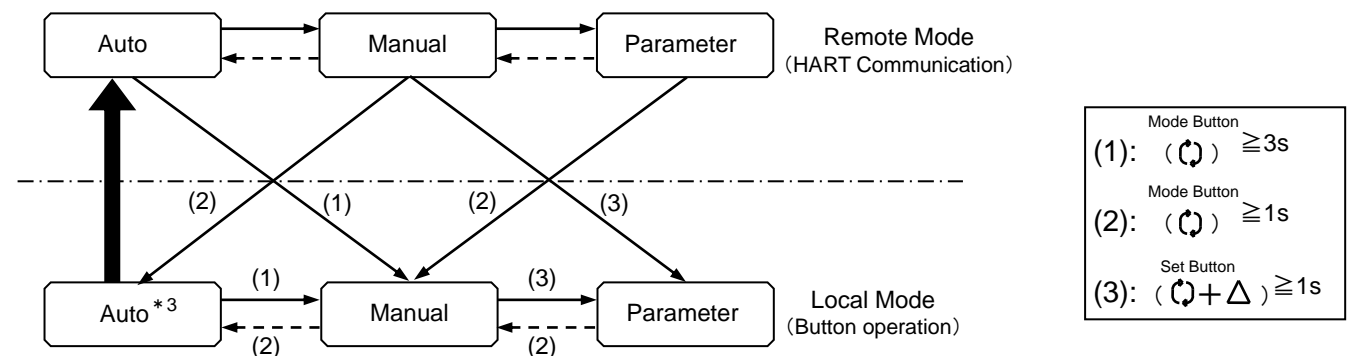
Auto

Manual

Parameter

Remote Mode
(HART Communication)

(2)

(1)

(2)

(3)

Auto$^{*3}$

(1)

(2)

Manual

(3)

(2)

Parameter

Local Mode
(Button operation)

Mode Button
(1): ( ) ≧3s

Mode Button
(2): ( ) ≧1s

Set Button
(3): ( + △ ) ≧1s